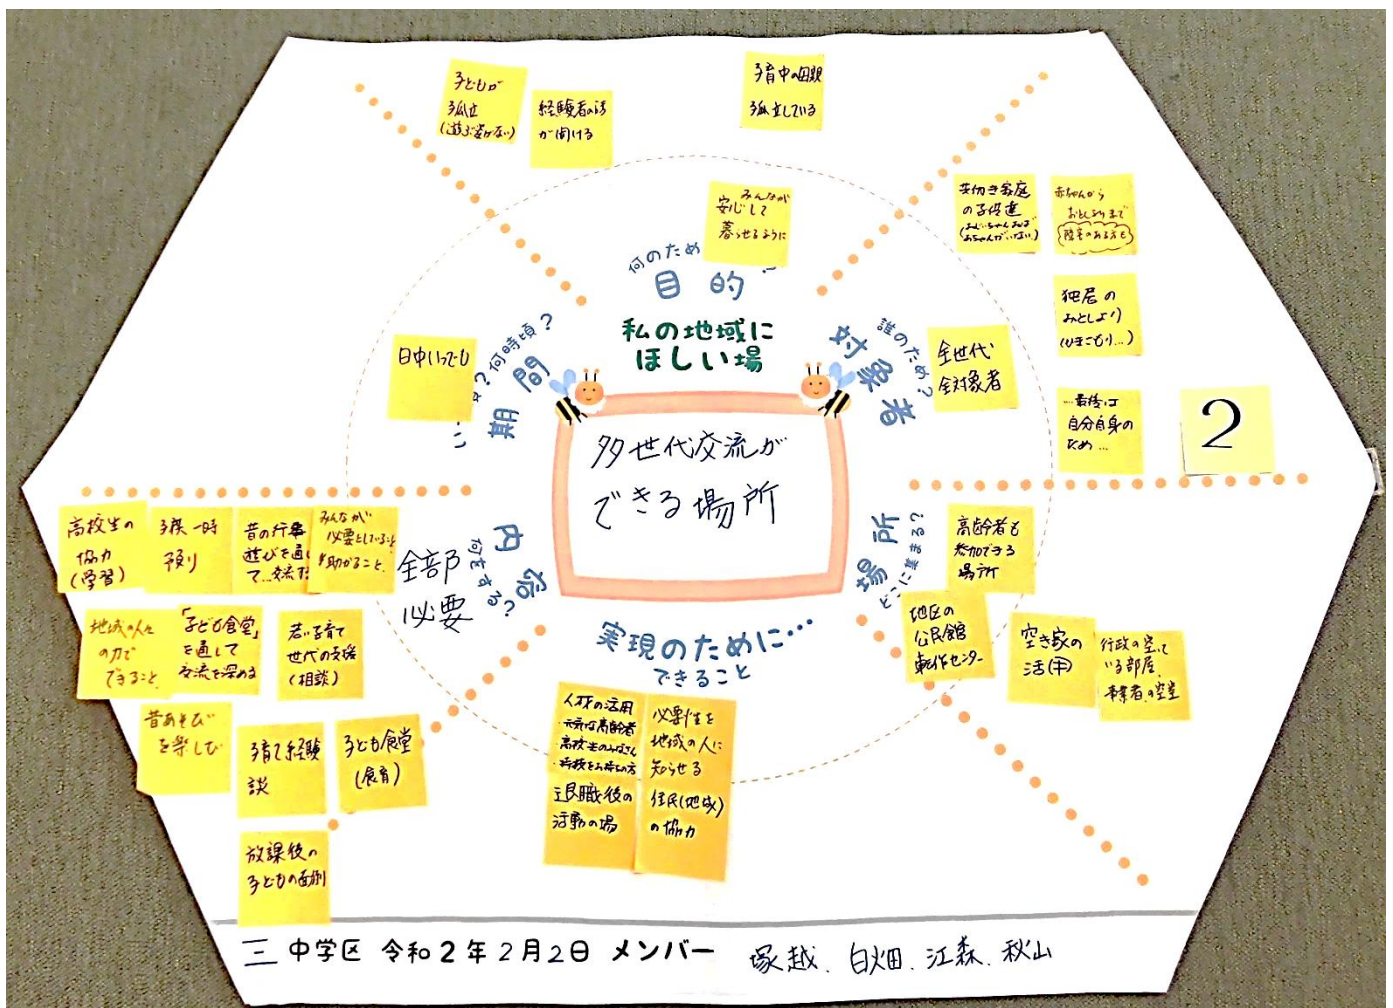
子どもが孤立（遊ぶ場がない）

経験者の話が聞ける

子育中の母親孤立している

何のため？
目的

みんなが安心して暮らせるように

働き家庭の子供達（おじいちゃん、おばあちゃんがいない）

赤ちゃんからお年寄りまで（障害のある方も）

独居のお年寄り（ひきこもり…）

誰のため？
対象者

全世代対象者

…高齢者は自分自身のため…

2

私の地域にほしい場

いつ？何時頃？
期間

日中いつでも

多世代交流ができる場所

内容
何をする？

全部必要

高校生の協力（学習）

子供一時預り

昔の行事遊びを通して…伝える

みんなが必要としていることが助かること。

地域の人たちの力でできること

「子ども食堂」を通して交流を深める

若い子育て世代の支援（相談）

昔あそびを楽しむ

子育て経験談

子ども食堂（食育）

放課後の子どもの活動

場所
どこでする？

高齢者も参加できる場所

地区の公民館・文化センター

空き家の活用

行政の空いている部屋・体育館の空き

実現のために…
できること

人材の活用
・元気な高齢者
・高校生のみなさん
・学校を通す協力者

必要性を地域の人に知らせる

退職後の活動の場

住民（地域）の協力

三中学区　令和２年２月２日　メンバー　塚越．臼畑．江森．秋山